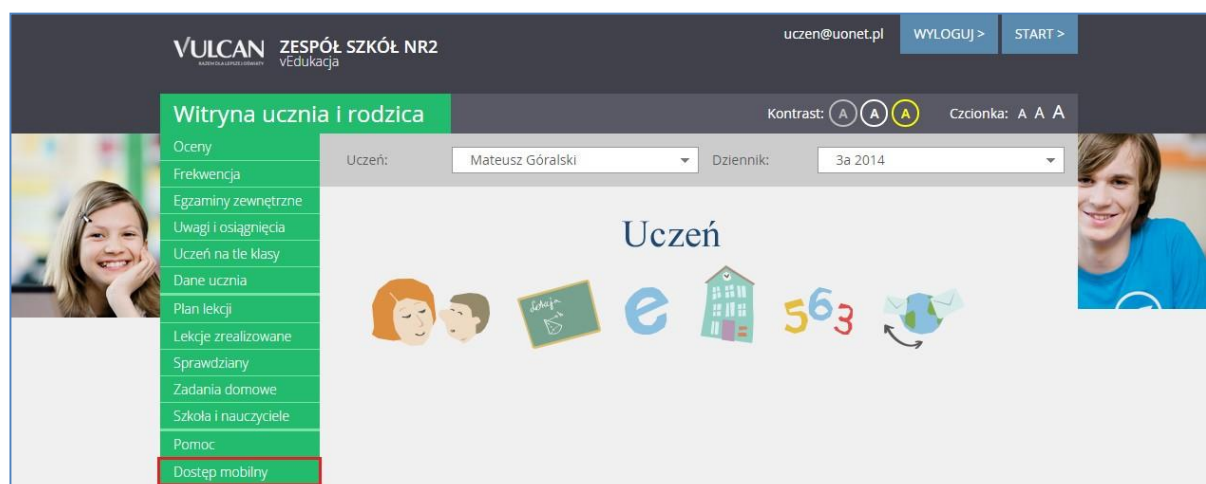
VULCAN ZESPÓŁ SZKÓŁ NR2
vEdukacja

uczen@uonet.pl WYLOGUJ > START >

Witryna ucznia i rodzica

Kontrast: A A A Czcionka: A A A

Oceny
Frekwencja
Egzaminy zewnętrzne
Uwagi i osiągnięcia
Uczeń na tle klasy
Dane ucznia
Plan lekcji
Lekcje zrealizowane
Sprawdziany
Zadania domowe
Szkoła i nauczyciele
Pomoc
Dostęp mobilny

Uczeń: Mateusz Góralski Dziennik: 3a 2014

Uczeń

563